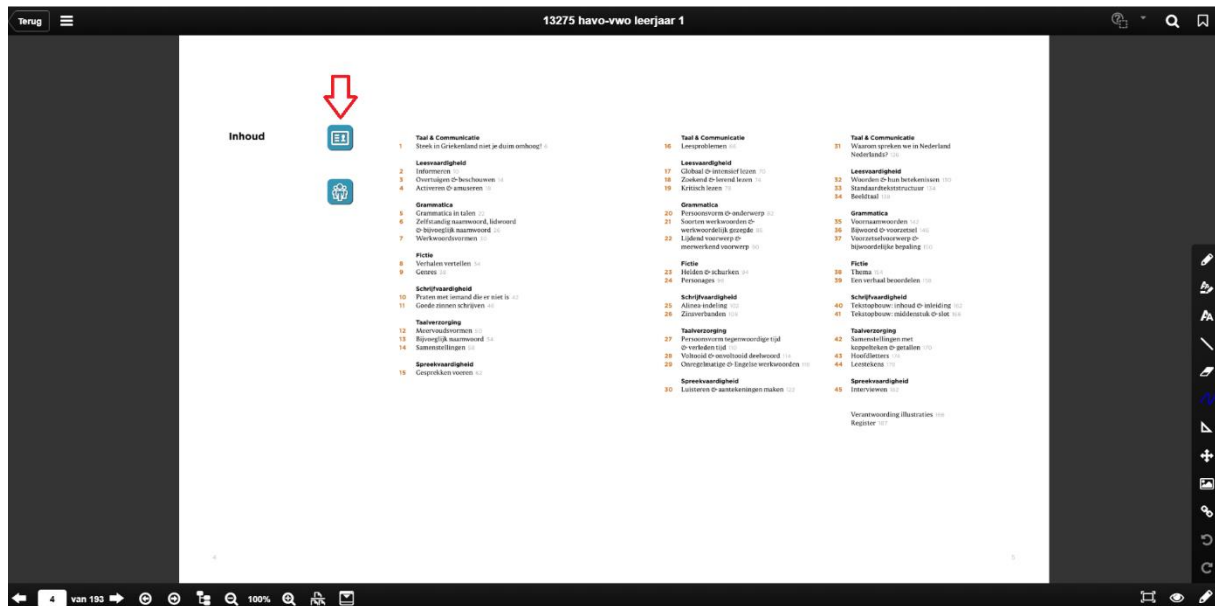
Terug

13275 havo-vwo leerjaar 1

Inhoud

Taal & Communicatie
1 Steek in Griekenland niet je duim omhoog! 6

Leesvaardigheid
2 Informeren 10
3 Overtuigen & beschouwen 14
4 Activeren & amuseren 18

Grammatica
5 Grammatica in talen 22
6 Zelfstandig naamwoord, lidwoord & bijvoeglijk naamwoord 26
7 Werkwoordsvormen 30

Fictie
8 Verhalen vertellen 34
9 Genres 38

Schrijfvaardigheid
10 Praten met iemand die er niet is 42
11 Goede zinnen schrijven 46

Taalverzorging
12 Meervoudsvormen 50
13 Bijvoeglijk naamwoord 54
14 Samenstellingen 58

Spreekvaardigheid
15 Gesprekken voeren 62

Taal & Communicatie
16 Leesproblemen 66

Leesvaardigheid
17 Globaal & intensief lezen 70
18 Zoekend & lerend lezen 74
19 Kritisch lezen 78

Grammatica
20 Persoonsvorm & onderwerp 82
21 Soorten werkwoorden & werkwoordelijk gezegde 86
22 Lijdend voorwerp & meewerkend voorwerp 90

Fictie
23 Helden & schurken 94
24 Personages 98

Schrijfvaardigheid
25 Alinea-indeling 102
26 Zinsverbanden 106

Taalverzorging
27 Persoonsvorm tegenwoordige tijd & verleden tijd 110
28 Voltooid & onvoltooid deelwoord 114
29 Onregelmatige & Engelse werkwoorden 118

Spreekvaardigheid
30 Luisteren & aantekeningen maken 122

Taal & Communicatie
31 Waarom spreken we in Nederland Nederlands? 126

Leesvaardigheid
32 Woorden & hun betekenissen 130
33 Standaardtekststructuur 134
34 Beeldtaal 138

Grammatica
35 Voornaamwoorden 142
36 Bijwoord & voorzetsel 146
37 Voorzetselvoorwerp & bijwoordelijke bepaling 150

Fictie
38 Thema 154
39 Een verhaal beoordelen 158

Schrijfvaardigheid
40 Tekstopbouw: inhoud & inleiding 162
41 Tekstopbouw: middenstuk & slot 166

Taalverzorging
42 Samenstellingen met koppelteken & getallen 170
43 Hoofdletters 174
44 Leestekens 178

Spreekvaardigheid
45 Interviewen 182

Verantwoording illustraties 186
Register 187

4

5

4 van 193 100%